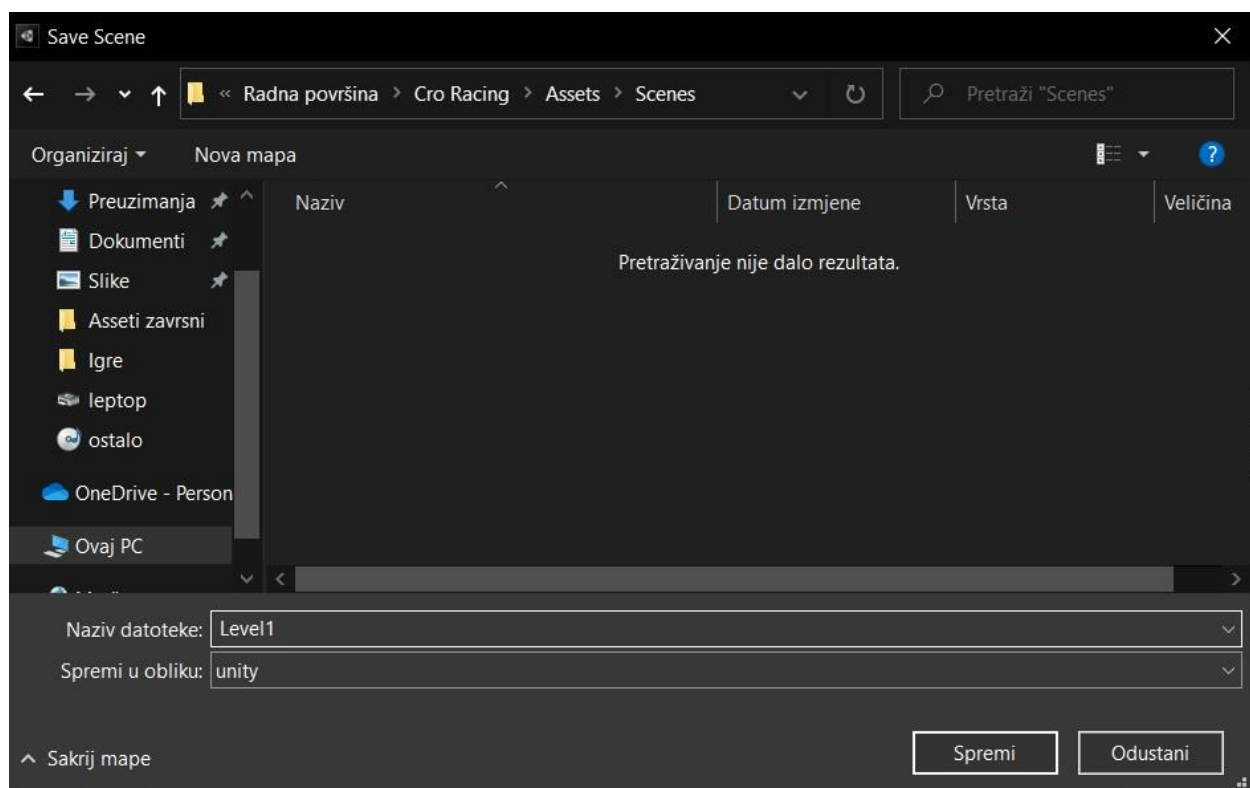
Save Scene

« Radna površina > Cro Racing > Assets > Scenes

Pretraži "Scenes"

Organiziraj ▾ Nova mapa

Preuzimanja
Dokumenti
Slike
Asseti zavrsni
Igre
leptop
ostalo
OneDrive - Person
Ovaj PC
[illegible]

| Naziv | Datum izmjene | Vrsta | Veličina |
|---|---|---|---|

Pretraživanje nije dalo rezultata.

Naziv datoteke: Level1
Spremi u obliku: unity

^ Sakrij mape

Spremi Odustani